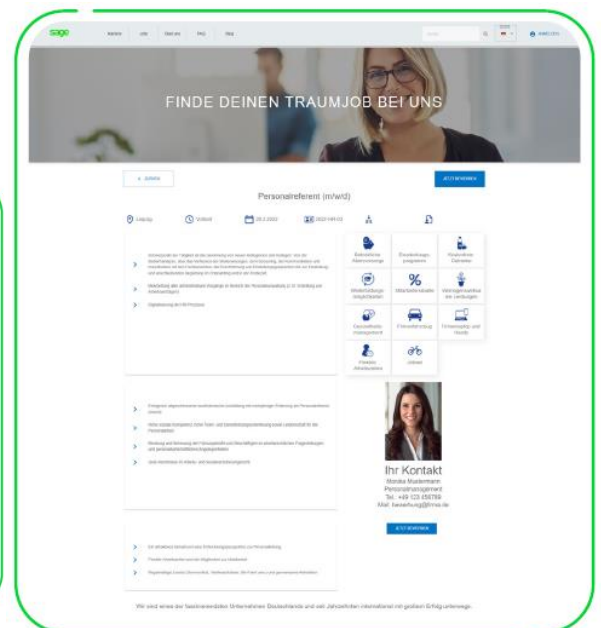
sage

Karriere Jobs Über uns FAQ Blog

ANMELDEN

FINDE DEINEN TRAUMJOB BEI UNS

< Zurück

JETZT BEWERBEN

Personalreferent (m/w/d)

Leipzig Vollzeit 20.2.2022 2022-HR-01

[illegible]

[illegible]

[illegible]

Betriebliche Altersvorsorge

Einarbeitungsprogramm

Kostenfreie Getränke

Weiterbildungsmöglichkeiten

Mitarbeiterrabatte

Vermögenswirksame Leistungen

Gesundheitsmanagement

Firmenfahrzeug

Homeoffice und Mobile

Flexible Arbeitszeiten

Jobrad

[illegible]

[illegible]

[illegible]

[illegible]

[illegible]

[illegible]

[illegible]

Ihr Kontakt

Monika Mustermann
Personalmanagement
Tel.: +49 123 456789
Mail: bewerbung@firma.de

JETZT BEWERBEN

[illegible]

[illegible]

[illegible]

Wir sind eines der fassinierendsten Unternehmen Deutschlands und seit Jahrzehnten international mit großem Erfolg unterwegs.